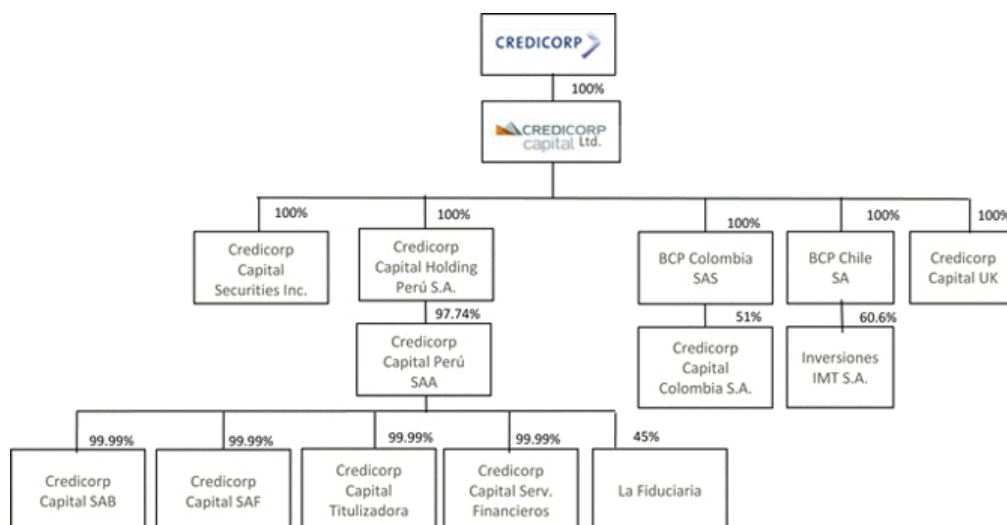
CREDICORP

100%

CREDICORP capital Ltd.

100%

Credicorp Capital Securities Inc.

100%

Credicorp Capital Holding Perú S.A.

97.74%

Credicorp Capital Perú SAA

99.99%

Credicorp Capital SAB

99.99%

Credicorp Capital SAF

99.99%

Credicorp Capital Titulizadora

99.99%

Credicorp Capital Serv. Financieros

45%

La Fiduciaria

100%

BCP Colombia SAS

51%

Credicorp Capital Colombia S.A.

100%

BCP Chile SA

60.6%

Inversiones IMT S.A.

100%

Credicorp Capital UK